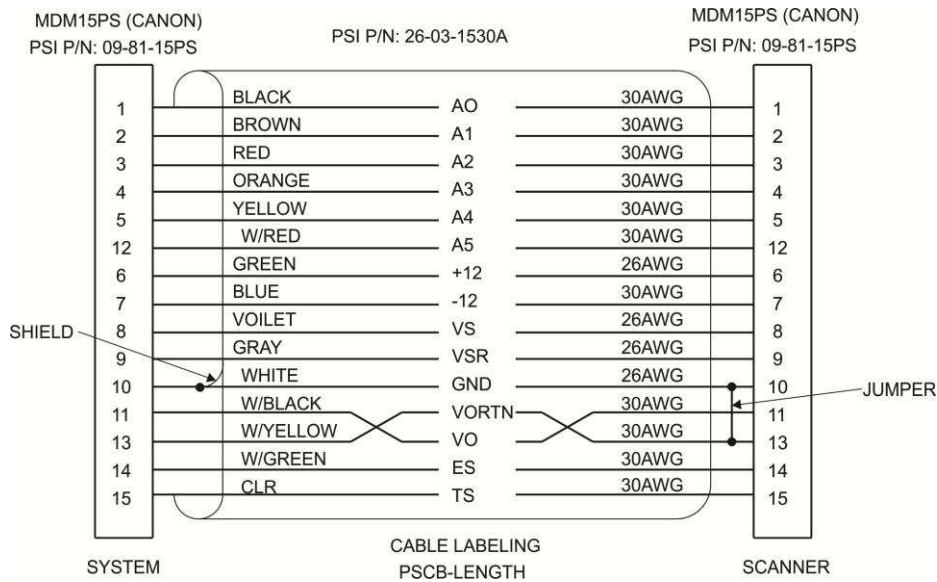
MDM15PS (CANON)
PSI P/N: 09-81-15PS

PSI P/N: 26-03-1530A

MDM15PS (CANON)
PSI P/N: 09-81-15PS

| | | | | |
|---|---|---|---|---|
| 1 | BLACK | AO | 30AWG | 1 |
| 2 | BROWN | A1 | 30AWG | 2 |
| 3 | RED | A2 | 30AWG | 3 |
| 4 | ORANGE | A3 | 30AWG | 4 |
| 5 | YELLOW | A4 | 30AWG | 5 |
| 12 | W/RED | A5 | 30AWG | 12 |
| 6 | GREEN | +12 | 26AWG | 6 |
| 7 | BLUE | -12 | 30AWG | 7 |
| 8 | VOILET | VS | 26AWG | 8 |
| 9 | GRAY | VSR | 26AWG | 9 |
| 10 | WHITE | GND | 26AWG | 10 |
| 11 | W/BLACK | VORTN | 30AWG | 11 |
| 13 | W/YELLOW | VO | 30AWG | 13 |
| 14 | W/GREEN | ES | 30AWG | 14 |
| 15 | CLR | TS | 30AWG | 15 |

SHIELD

JUMPER

SYSTEM

CABLE LABELING
PSCB-LENGTH

SCANNER